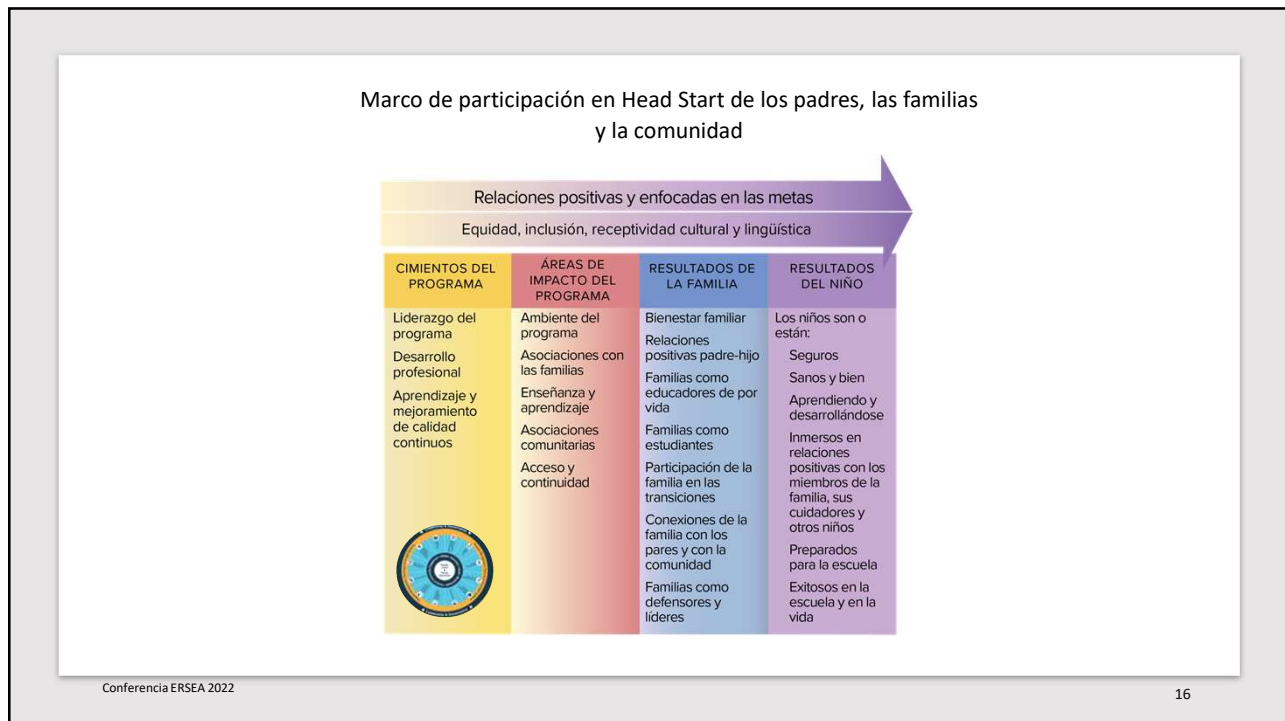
Marco de participación en Head Start de los padres, las familias y la comunidad

Relaciones positivas y enfocadas en las metas

Equidad, inclusión, receptividad cultural y lingüística

| CIMIENTOS DEL PROGRAMA | ÁREAS DE IMPACTO DEL PROGRAMA | RESULTADOS DE LA FAMILIA | RESULTADOS DEL NIÑO |
|---|---|---|---|
| Liderazgo del programa<br>Desarrollo profesional<br>Aprendizaje y mejoramiento de calidad continuos | Ambiente del programa<br>Asociaciones con las familias<br>Enseñanza y aprendizaje<br>Asociaciones comunitarias<br>Acceso y continuidad | Bienestar familiar<br>Relaciones positivas padre-hijo<br>Familias como educadores de por vida<br>Familias como estudiantes<br>Participación de la familia en las transiciones<br>Conexiones de la familia con los pares y con la comunidad<br>Familias como defensores y líderes | Los niños son o están:<br>Seguros<br>Sanos y bien<br>Aprendiendo y desarrollándose<br>Inmersos en relaciones positivas con los miembros de la familia, sus cuidadores y otros niños<br>Preparados para la escuela<br>Exitosos en la escuela y en la vida |

Conferencia ERSEA 2022

16